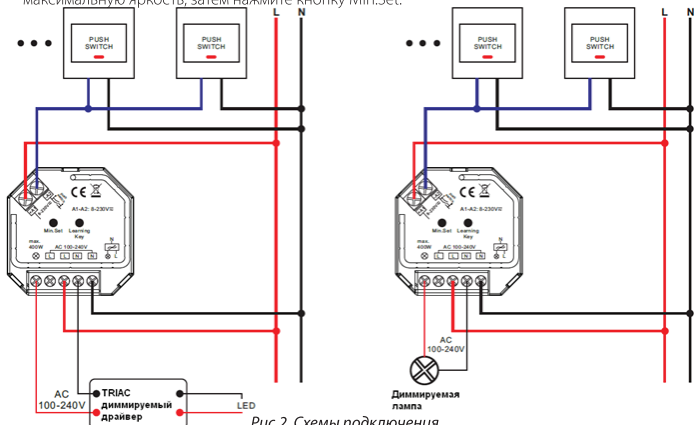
максимальную яркость, затем нажмите кнопку Min.Set.

PUSH SWITCH
PUSH SWITCH
L N

CE
A1-A2: 6-230V
Min.Set
Learning Key
max. 400W
AC 100-240V
L L N N

AC 100-240V
TRIAC диммируемый драйвер
LED

PUSH SWITCH
PUSH SWITCH
L N

CE
A1-A2: 6-230V
Min.Set
Learning Key
max. 400W
AC 100-240V
L L N N

AC 100-240V
Диммируемая лампа

Рис 2. Схемы подключения